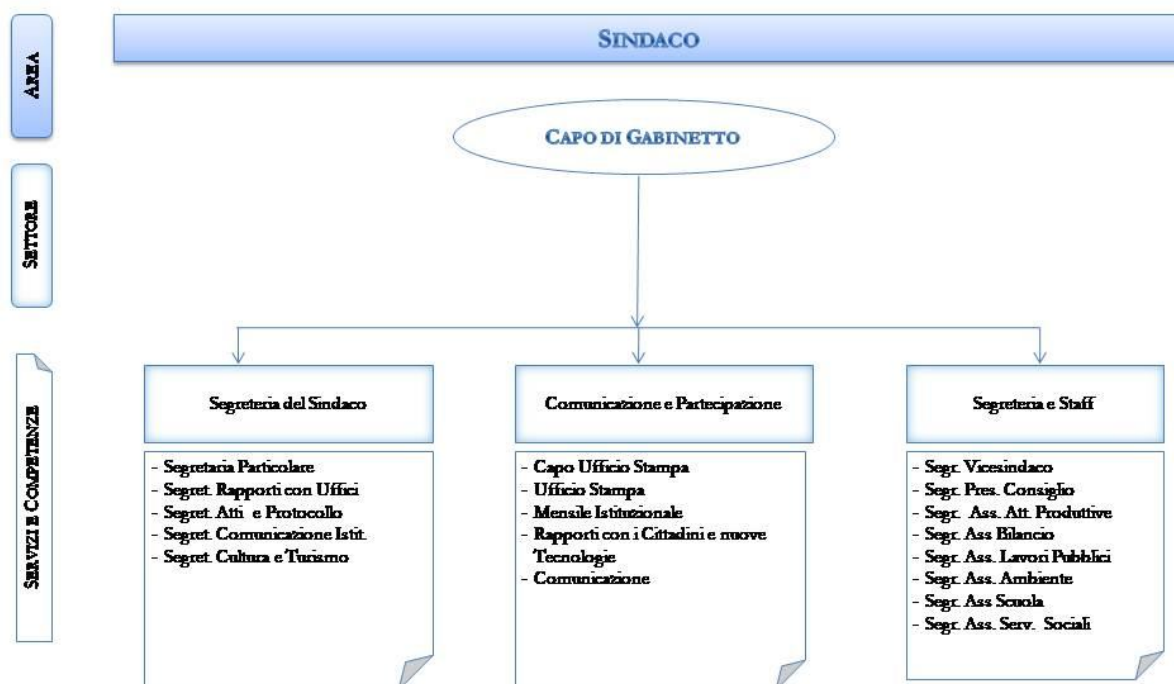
AREA

SETTORE

SERVIZI E COMPETENZE

SINDACO

CAPO DI GABINETTO

Segreteria del Sindaco

- Segretaria Particolare
- Segret. Rapporti con Uffici
- Segret. Atti e Protocollo
- Segret. Comunicazione Istit.
- Segret. Cultura e Turismo

Comunicazione e Partecipazione

- Capo Ufficio Stampa
- Ufficio Stampa
- Mensile Istituzionale
- Rapporti con i Cittadini e nuove Tecnologie
- Comunicazione

Segreteria e Staff

- Segr. Vicesindaco
- Segr. Pres. Consiglio
- Segr. Ass. Att. Produttive
- Segr. Ass Bilancio
- Segr. Ass. Lavori Pubblici
- Segr. Ass. Ambiente
- Segr. Ass Scuola
- Segr. Ass. Serv. Sociali